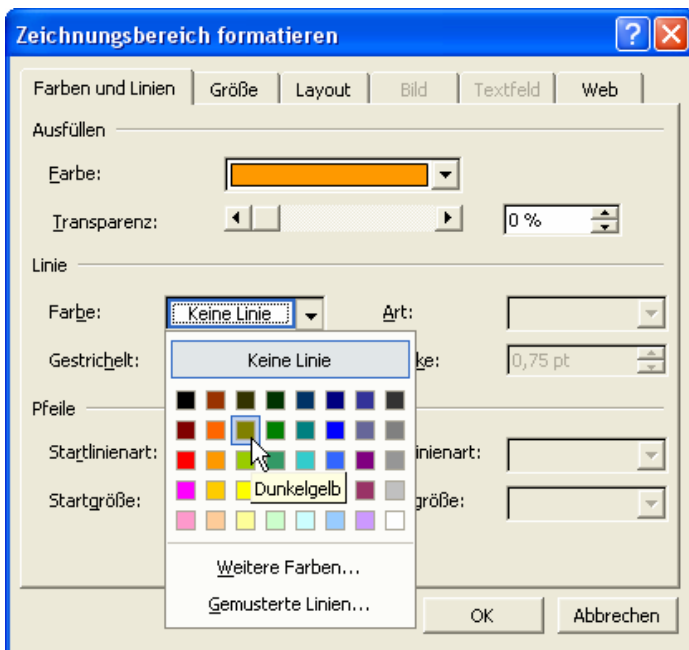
Zeichnungsbereich formatieren

Farben und Linien | Größe | Layout | Bild | Textfeld | Web

Ausfüllen

Farbe:

Transparenz:

0 %

Linie

Farbe: Keine Linie

Art:

Gestrichelt:

ke:

0,75 pt

Pfeile

Startlinienart:

inienart:

Startgröße:

größe:

Keine Linie

Dunkelgelb

Weitere Farben...

Gemusterte Linien...

OK

Abbrechen